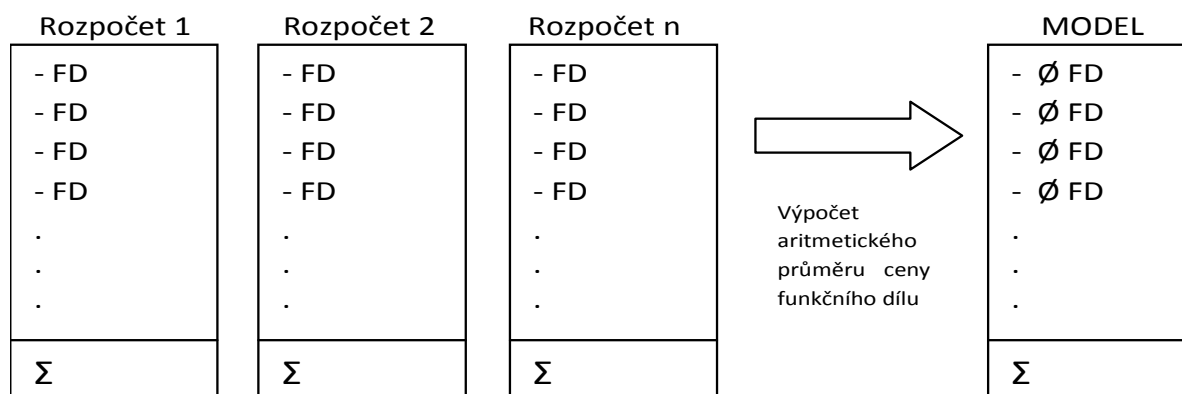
Rozpočet 1
- FD
- FD
- FD
- FD
.
.
.
Σ

Rozpočet 2
- FD
- FD
- FD
- FD
.
.
.
Σ

Rozpočet n
- FD
- FD
- FD
- FD
.
.
.
Σ

Výpočet aritmetického průměru ceny funkčního dílu

MODEL
- Ø FD
- Ø FD
- Ø FD
- Ø FD
.
.
.
Σ